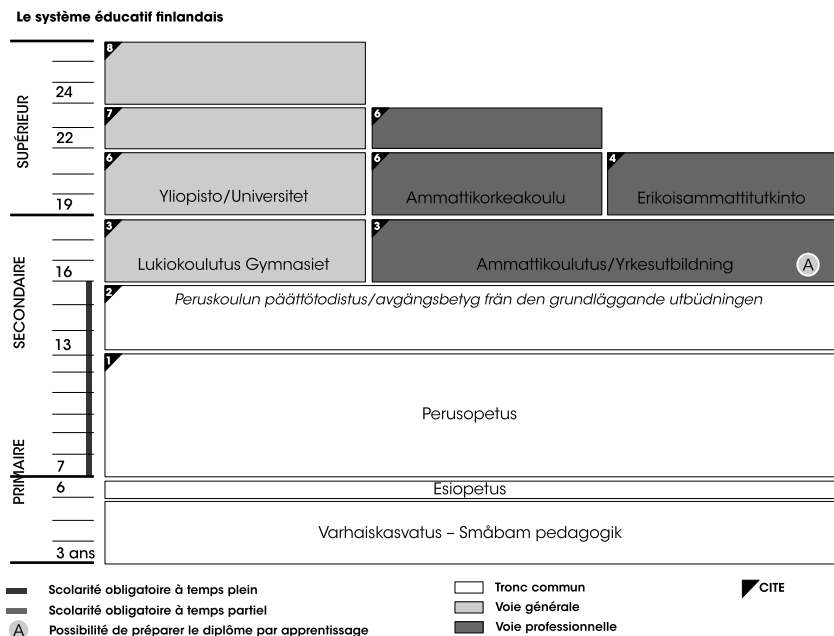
Le système éducatif finlandais

SUPÉRIEUR

SECONDAIRE

PRIMAIRE

24
22
19
16
13
7
6
3 ans

8

7

6 Yliopisto/Universitet

6

6 Ammattikorkeakoulu

4 Erikoisammattitutkinto

3 Lukiokoulutus Gymnasiet

3 Ammattikoulutus/Yrkesutbildning A

2 Peruskoulun päättötodistus/avgångsbetyg från den grundläggande utbildningen

1 Perusopetus

Esiopetus

Varhaiskasvatus – Småbam pedagogik

Scolarité obligatoire à temps plein
Scolarité obligatoire à temps partiel
A Possibilité de préparer le diplôme par apprentissage

Tronc commun
Voie générale
Voie professionnelle

CITE